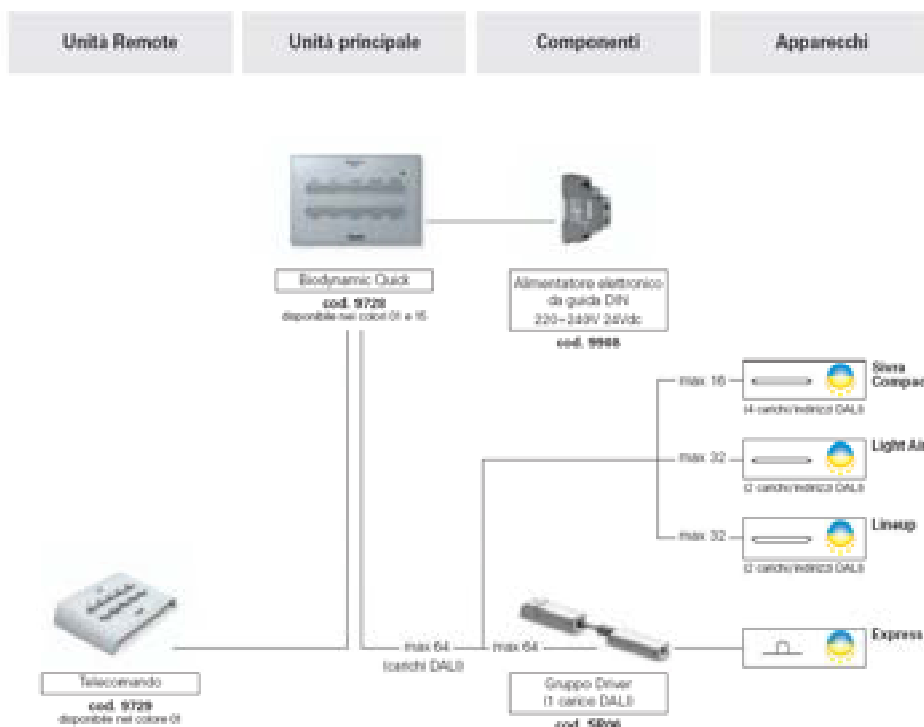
Unità Remote

Unità principale

Componenti

Apparecchi

Biodynamic Quick
cod. 9720
disponibile nei colori 01 e 15

Alimentatore elettronico da guida DIN
220÷240V/ 24Vdc
cod. 9908

max 16
(4 carichi/indirizzi DALI)
Sivra Compac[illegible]

max 32
(2 carichi/indirizzi DALI)
Light Ai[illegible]

max 32
(2 carichi/indirizzi DALI)
Lineup

max 64
(carichi DALI)

max 64

Express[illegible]

Telecomando
cod. 9729
disponibile nel colore 01

Gruppo Driver
(1 carico DALI)
cod. 5R06